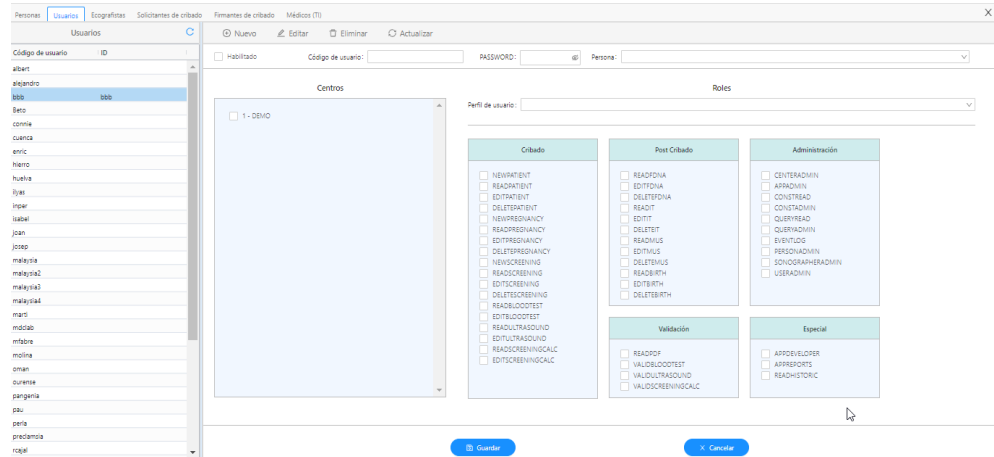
Personas | Usuarios | Ecografistas | Solicitantes de cribado | Firmantes de cribado | Médicos (TI)

X

Usuarios

Código de usuario | ID
albert
alejandro
bbb | bbb
Beto
connie
cuenca
enric
hierro
huelva
ilyas
inper
Isabel
joan
josep
malaysia
malaysia2
malaysia3
malaysia4
marti
mdclab
mfabre
molina
oman
ourense
pangenia
pau
perla
preclampsia
rcajal

Nuevo | Editar | Eliminar | Actualizar

Habilitado | Código de usuario : | PASSWORD : | Persona :

Centros

1 - DEMO

Roles

Perfil de usuario :

Cribado
NEWPATIENT
READPATIENT
EDITPATIENT
DELETEPATIENT
NEWPREGNANCY
READPREGNANCY
EDITPREGNANCY
DELETEPREGNANCY
NEWSCREENING
READSCREENING
EDITSCREENING
DELETESCREENING
READBLOODTEST
EDITBLOODTEST
READULTRASOUND
EDITULTRASOUND
READSCREENINGCALC
EDITSCREENINGCALC

Post Cribado
READFDNA
EDITFDNA
DELETEFDNA
READIT
EDITIT
DELETEIT
READMUS
EDITMUS
DELETEMUS
READBIRTH
EDITBIRTH
DELETEBIRTH

Administración
CENTERADMIN
APPADMIN
CONSTREAD
CONSTADMIN
QUERYREAD
QUERYADMIN
EVENTLOG
PERSONADMIN
SONOGRAPHERADMIN
USERADMIN

Validación
READPDF
VALIDBLOODTEST
VALIDULTRASOUND
VALIDSCREENINGCALC

Especial
APPDEVELOPER
APPREPORTS
READHISTORIC

Guardar | Cancelar